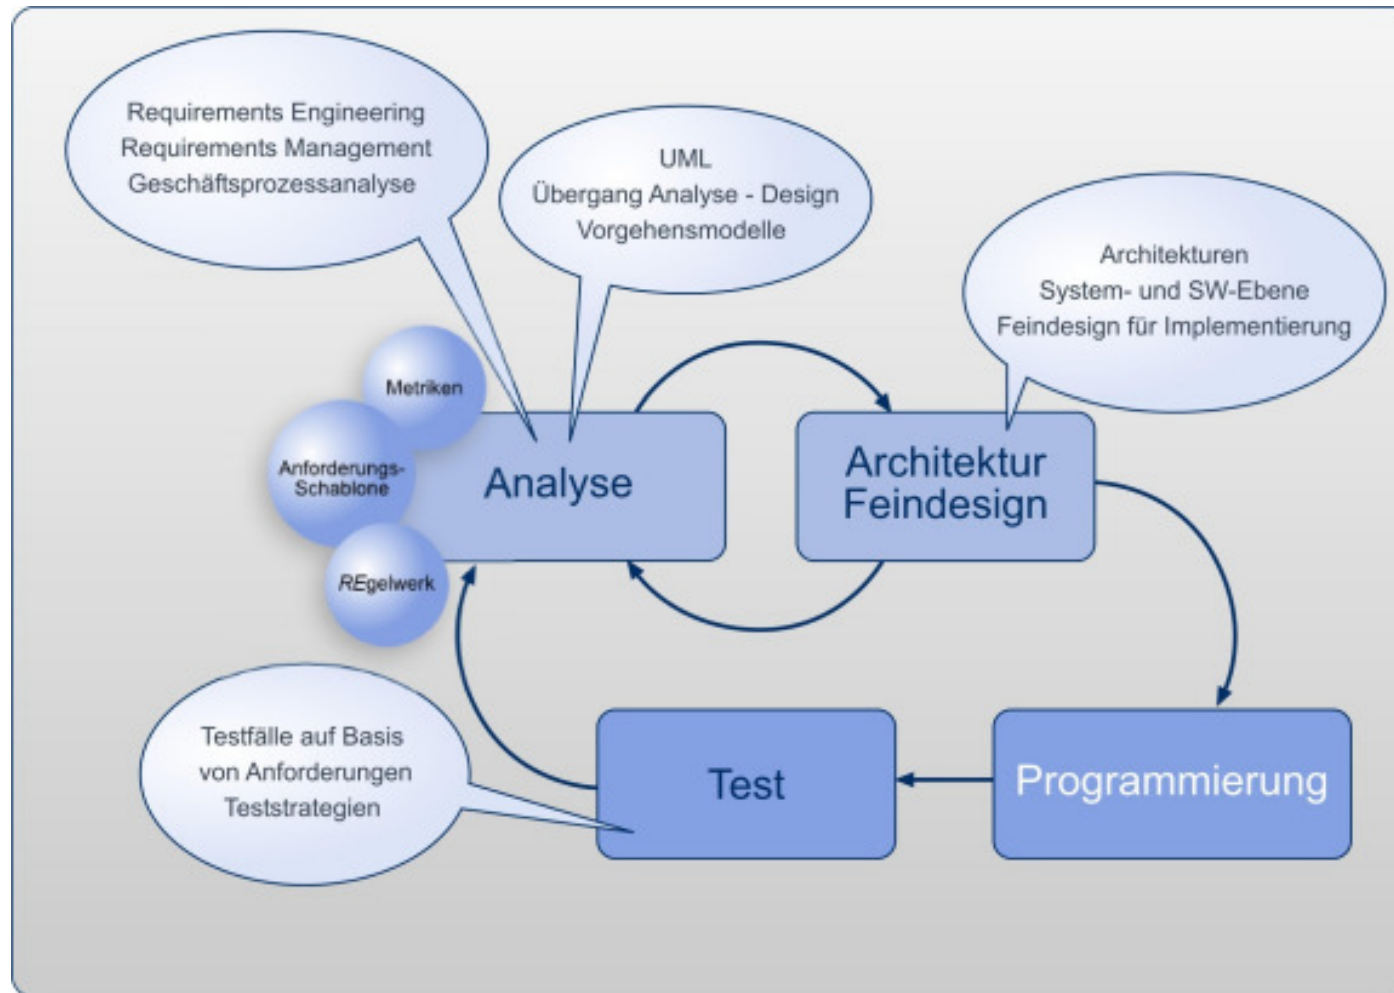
Requirements Engineering
Requirements Management
Geschäftsprozessanalyse

UML
Übergang Analyse - Design
Vorgehensmodelle

Architekturen
System- und SW-Ebene
Feindesign für Implementierung

Metriken

Anforderungs-Schablone

REgelwerk

Analyse

Architektur
Feindesign

Testfälle auf Basis
von Anforderungen
Teststrategien

Test

Programmierung